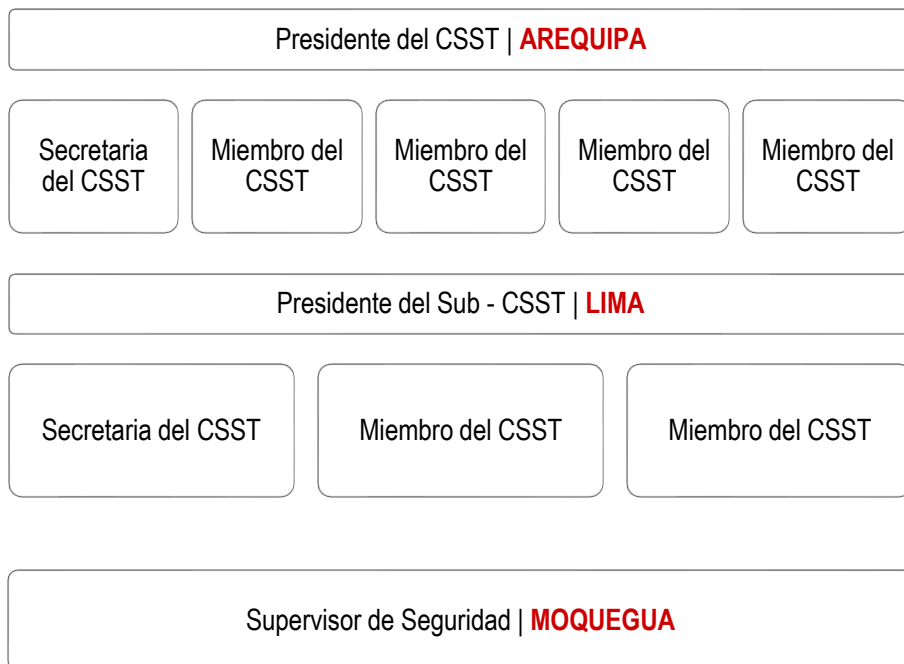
Presidente del CSST | AREQUIPA

Secretaria del CSST

Miembro del CSST

Miembro del CSST

Miembro del CSST

Miembro del CSST

Presidente del Sub - CSST | LIMA

Secretaria del CSST

Miembro del CSST

Miembro del CSST

Supervisor de Seguridad | MOQUEGUA